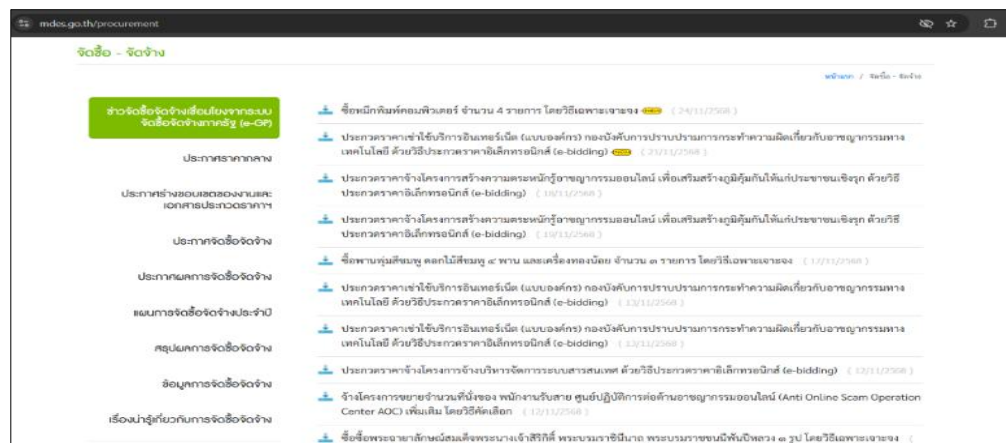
mdes.go.th/procurement

จัดซื้อ - จัดจ้าง

หน้าแรก / จัดซื้อ - จัดจ้าง

ข่าวจัดซื้อจัดจ้างเชื่อมโยงจากระบบจัดซื้อจัดจ้างภาครัฐ (e-GP)

ประกาศราคากลาง

ประกาศร่างขอบเขตของงานและเอกสารประกวดราคาฯ

ประกาศจัดซื้อจัดจ้าง

ประกาศผลการจัดซื้อจัดจ้าง

แผนการจัดซื้อจัดจ้างประจำปี

สรุปผลการจัดซื้อจัดจ้าง

ข้อมูลการจัดซื้อจัดจ้าง

เรื่องน่ารู้เกี่ยวกับการจัดซื้อจัดจ้าง

ซื้อหมึกพิมพ์คอมพิวเตอร์ จำนวน 4 รายการ โดยวิธีเฉพาะเจาะจง ( 24/11/2568 )

ประกวดราคาเช่าใช้บริการอินเทอร์เน็ต (แบบองค์กร) กองบังคับการปราบปรามการกระทำความผิดเกี่ยวกับอาชญากรรมทางเทคโนโลยี ด้วยวิธีประกวดราคาอิเล็กทรอนิกส์ (e-bidding) ( 21/11/2568 )

ประกวดราคาจ้างโครงการสร้างความตระหนักรู้อาชญากรรมออนไลน์ เพื่อเสริมสร้างภูมิคุ้มกันให้แก่ประชาชนเชิงรุก ด้วยวิธีประกวดราคาอิเล็กทรอนิกส์ (e-bidding) ( 18/11/2568 )

ประกวดราคาจ้างโครงการสร้างความตระหนักรู้อาชญากรรมออนไลน์ เพื่อเสริมสร้างภูมิคุ้มกันให้แก่ประชาชนเชิงรุก ด้วยวิธีประกวดราคาอิเล็กทรอนิกส์ (e-bidding) ( 18/11/2568 )

ซื้อพานพุ่มสีชมพู ดอกไม้สีชมพู ๔ พาน และเครื่องทองน้อย จำนวน ๑ รายการ โดยวิธีเฉพาะเจาะจง ( 17/11/2568 )

ประกวดราคาเช่าใช้บริการอินเทอร์เน็ต (แบบองค์กร) กองบังคับการปราบปรามการกระทำความผิดเกี่ยวกับอาชญากรรมทางเทคโนโลยี ด้วยวิธีประกวดราคาอิเล็กทรอนิกส์ (e-bidding) ( 13/11/2568 )

ประกวดราคาเช่าใช้บริการอินเทอร์เน็ต (แบบองค์กร) กองบังคับการปราบปรามการกระทำความผิดเกี่ยวกับอาชญากรรมทางเทคโนโลยี ด้วยวิธีประกวดราคาอิเล็กทรอนิกส์ (e-bidding) ( 13/11/2568 )

ประกวดราคาจ้างโครงการจ้างบริหารจัดการระบบสารสนเทศ ด้วยวิธีประกวดราคาอิเล็กทรอนิกส์ (e-bidding) ( 12/11/2568 )

จ้างโครงการขยายจำนวนที่นั่งของ พนักงานรับสาย ศูนย์ปฏิบัติการต่อต้านอาชญากรรมออนไลน์ (Anti Online Scam Operation Center AOC) เพิ่มเติม โดยวิธีคัดเลือก ( 12/11/2568 )

ซื้อพระฉายาลักษณ์สมเด็จพระนางเจ้าสิริกิติ์ พระบรมราชินีนาถ พระบรมราชชนนีพันปีหลวง ๑ รูป โดยวิธีเฉพาะเจาะจง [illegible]